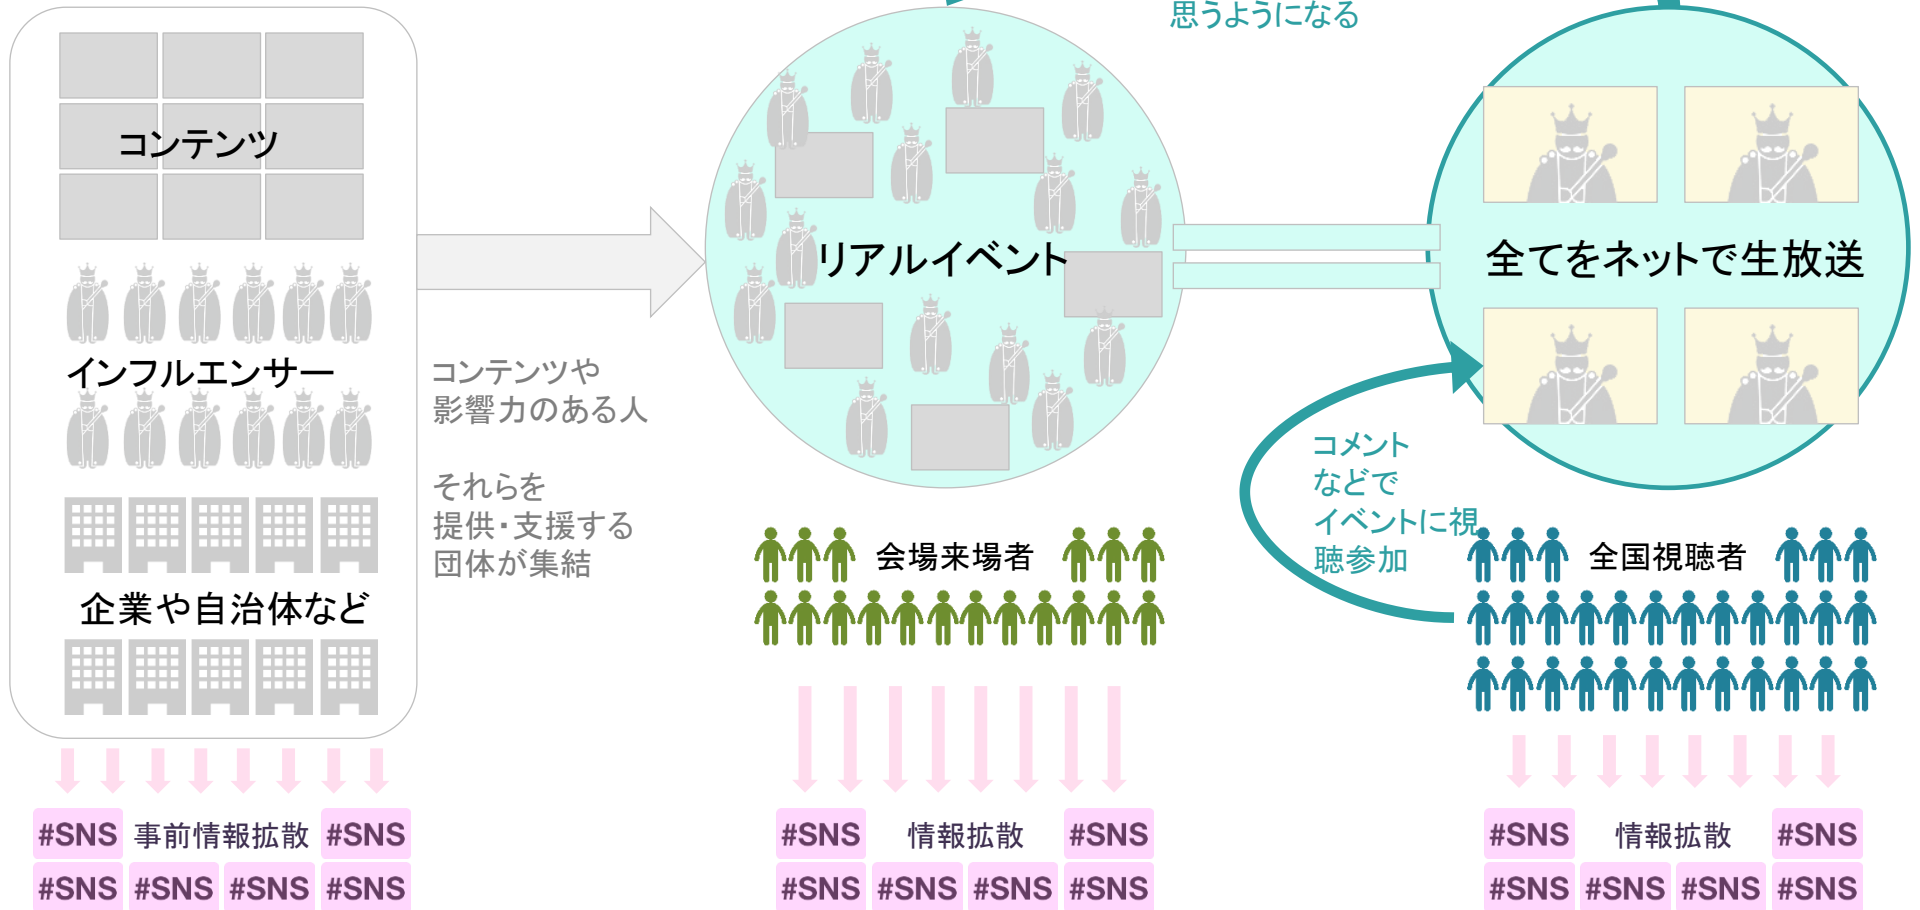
思うようになる

コンテンツ

インフルエンサー

企業や自治体など

コンテンツや
影響力のある人

それらを
提供・支援する
団体が集結

リアルイベント

全てをネットで生放送

コメント
などで
イベントに視
聴参加

会場来場者

全国視聴者

#SNS 事前情報拡散 #SNS
#SNS #SNS #SNS #SNS

#SNS 情報拡散 #SNS
#SNS #SNS #SNS #SNS

#SNS 情報拡散 #SNS
#SNS #SNS #SNS #SNS